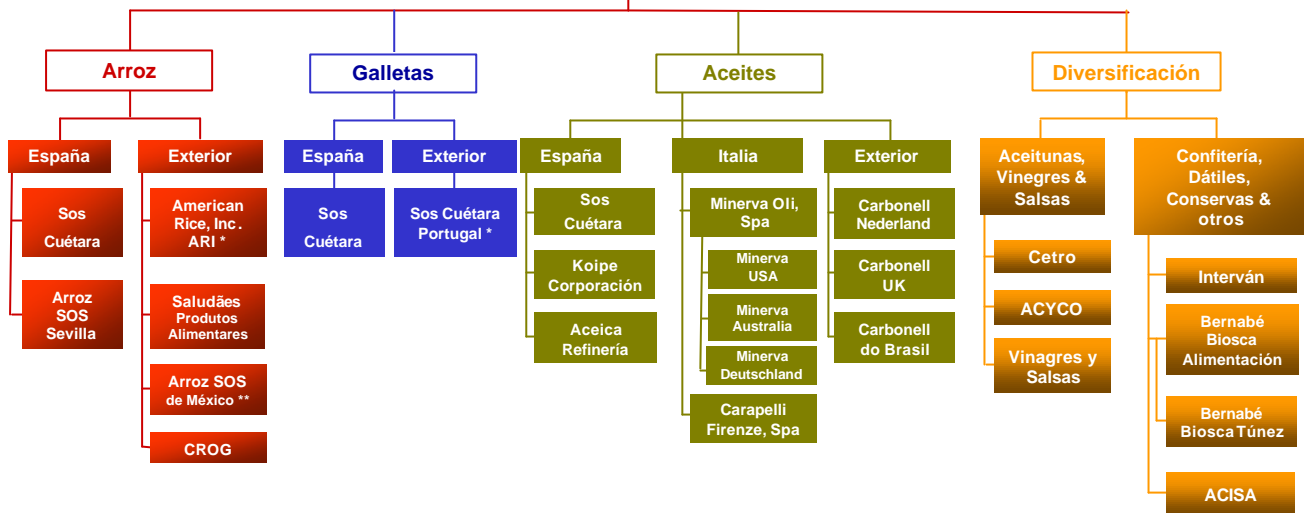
Arroz

España

Sos Cuétara

Arroz SOS Sevilla

Exterior

American Rice, Inc. ARI *

Saludães Produtos Alimentares

Arroz SOS de México **

CROG

Galletas

España

Sos Cuétara

Exterior

Sos Cuétara Portugal *

Aceites

España

Sos Cuétara

Koipe Corporación

Aceica Refinería

Italia

Minerva Oli, Spa

Minerva USA

Minerva Australia

Minerva Deutschland

Carapelli Firenze, Spa

Exterior

Carbonell Nederland

Carbonell UK

Carbonell do Brasil

Diversificación

Aceitunas, Vinegres & Salsas

Cetro

ACYCO

Vinagres y Salsas

Confitería, Dátiles, Conservas & otros

Interván

Bernabé Biosca Alimentación

Bernabé Biosca Túnez

ACISA